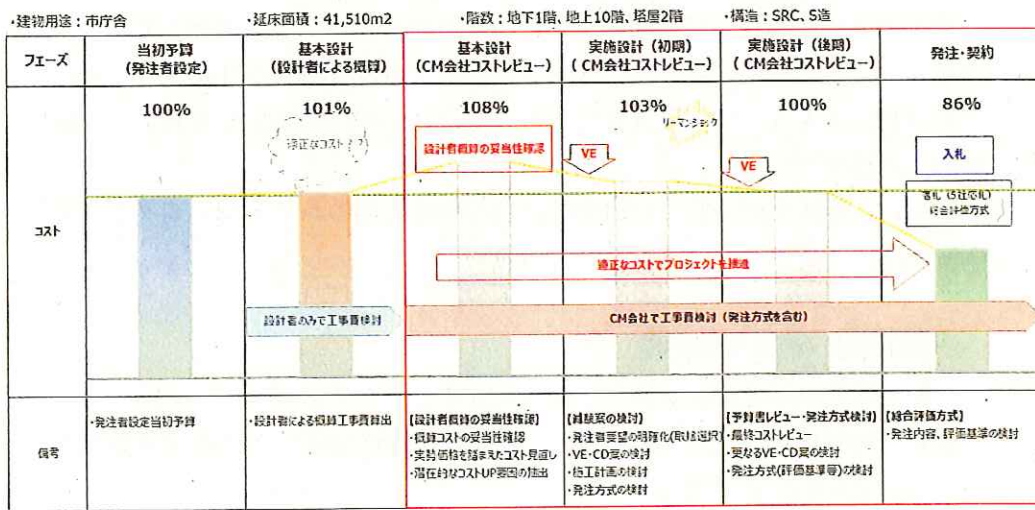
・建物用途：市庁舎　・延床面積：41,510m2　・階数：地下1階、地上10階、塔屋2階　・構造：SRC、S造

| フェーズ | 当初予算（発注者設定） | 基本設計（設計者による概算） | 基本設計（CM会社コストレビュー） | 実施設計（初期）（CM会社コストレビュー） | 実施設計（後期）（CM会社コストレビュー） | 発注・契約 |
|---|---|---|---|---|---|---|
| コスト | 100% | 101% | 108% | 103% | 100% | 86% |
| 備考 | ・発注者設定当初予算 | ・設計者による概算工事費算出 | 【設計者概算の妥当性確認】・概算コストの妥当性確認 ・実勢価格を踏まえたコスト見直し ・潜在的なコストUP要因の抽出 | 【削減案の検討】・発注者要望の明確化（取捨選択）・VE・CD案の検討 ・施工計画の検討 ・発注方式の検討 | 【予算書レビュー・発注方式検討】・最終コストレビュー ・更なるVE・CD案の検討 ・発注方式（評価基準等）の検討 | 【総合評価方式】・発注内容、評価基準の検討 |

適正なコスト？

設計者概算の妥当性確認

VE

リーマンショック

VE

入札

指名（5社指名）総合評価方式

適正なコストでプロジェクトを推進

設計者のみで工事費検討

CM会社で工事費検討（発注方式を含む）